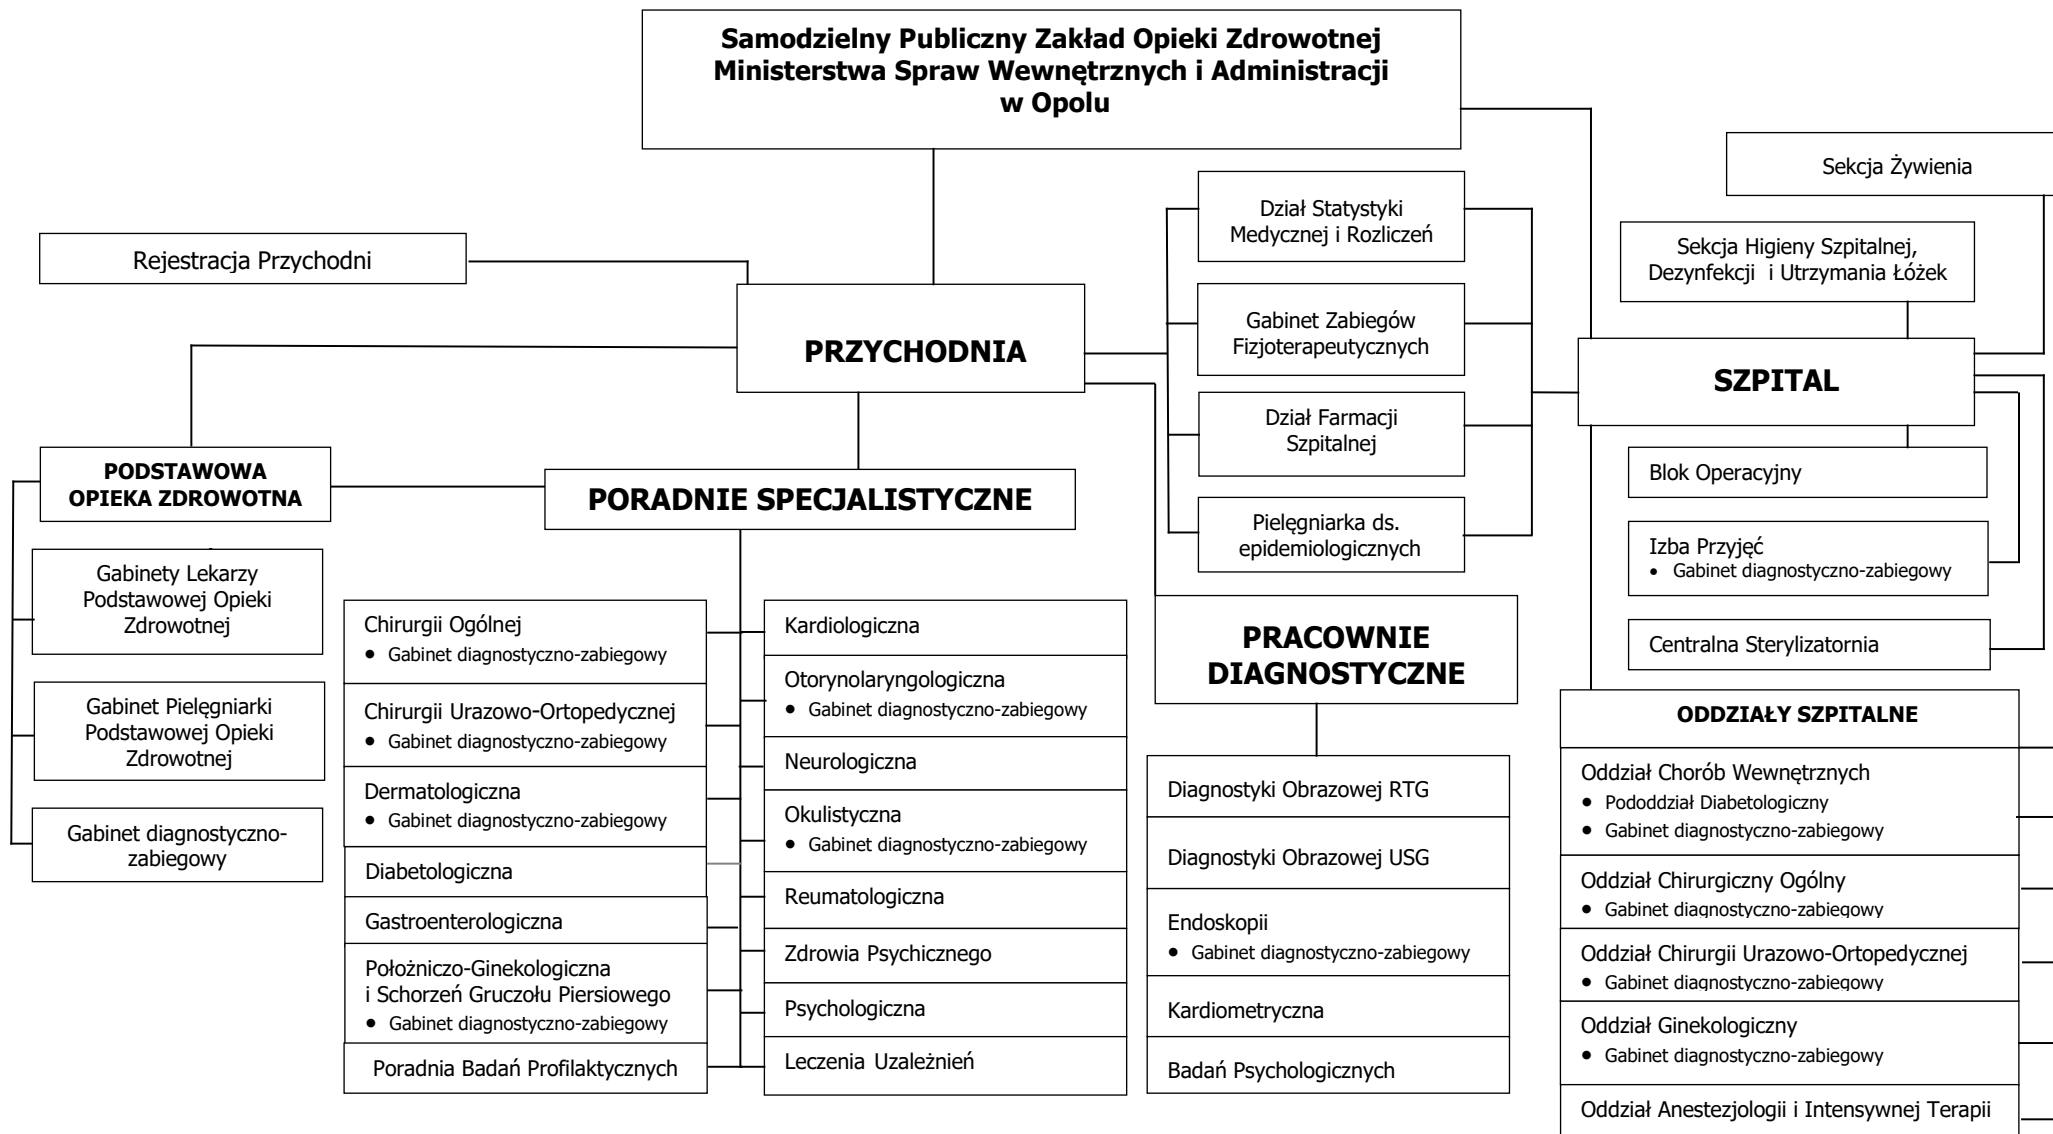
Samodzielny Publiczny Zakład Opieki Zdrowotnej Ministerstwa Spraw Wewnętrznych i Administracji w Opolu

Rejestracja Przychodni

PRZYCHODNIA

PODSTAWOWA OPIEKA ZDROWOTNA

Gabinety Lekarzy Podstawowej Opieki Zdrowotnej

Gabinet Pielęgniarki Podstawowej Opieki Zdrowotnej

Gabinet diagnostyczno-zabiegowy

PORADNIE SPECJALISTYCZNE

Chirurgii Ogólnej
• Gabinet diagnostyczno-zabiegowy

Chirurgii Urazowo-Ortopedycznej
• Gabinet diagnostyczno-zabiegowy

Dermatologiczna
• Gabinet diagnostyczno-zabiegowy

Diabetologiczna

Gastroenterologiczna

Położniczo-Ginekologiczna i Schorzeń Gruczołu Piersiowego
• Gabinet diagnostyczno-zabiegowy

Poradnia Badań Profilaktycznych

Kardiologiczna

Otorynolaryngologiczna
• Gabinet diagnostyczno-zabiegowy

Neurologiczna

Okulistyczna
• Gabinet diagnostyczno-zabiegowy

Reumatologiczna

Zdrowia Psychicznego

Psychologiczna

Leczenia Uzależnień

Dział Statystyki Medycznej i Rozliczeń

Gabinet Zabiegów Fizjoterapeutycznych

Dział Farmacji Szpitalnej

Pielęgniarka ds. epidemiologicznych

PRACOWNIE DIAGNOSTYCZNE

Diagnostyki Obrazowej RTG

Diagnostyki Obrazowej USG

Endoskopii
• Gabinet diagnostyczno-zabiegowy

Kardiometryczna

Badań Psychologicznych

Sekcja Żywienia

Sekcja Higieny Szpitalnej, Dezynfekcji i Utrzymania Łóżek

SZPITAL

Blok Operacyjny

Izba Przyjęć
• Gabinet diagnostyczno-zabiegowy

Centralna Sterylizatornia

ODDZIAŁY SZPITALNE

Oddział Chorób Wewnętrznych
• Pododdział Diabetologiczny
• Gabinet diagnostyczno-zabiegowy

Oddział Chirurgiczny Ogólny
• Gabinet diagnostyczno-zabiegowy

Oddział Chirurgii Urazowo-Ortopedycznej
• Gabinet diagnostyczno-zabiegowy

Oddział Ginekologiczny
• Gabinet diagnostyczno-zabiegowy

Oddział Anestezjologii i Intensywnej Terapii